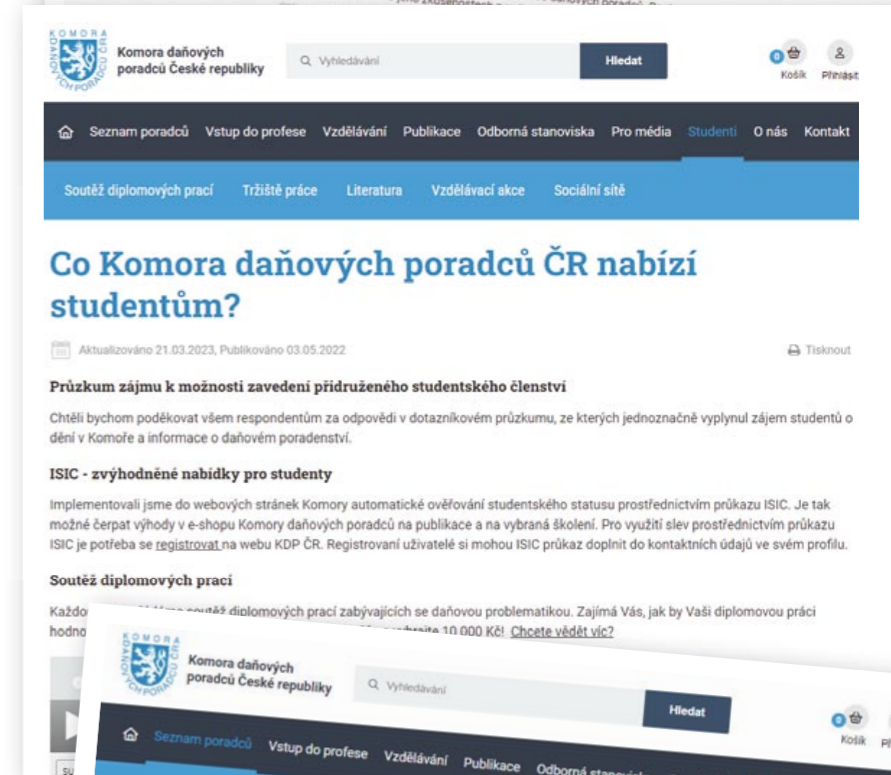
KOMORA DAŇOVÝCH PORADCŮ ČR

Komora daňových poradců České republiky

Vyhledávání

Hledat

0 Košík Přihlásit

Seznam poradců Vstup do profese Vzdělávání Publikace Odborná stanoviska Pro média Studenti O nás Kontakt

Soutěž diplomových prací Tržiště práce Literatura Vzdělávací akce Sociální sítě

Co Komora daňových poradců ČR nabízí studentům?

Aktualizováno 21.03.2023, Publikováno 03.05.2022

Tisknout

Průzkum zájmu k možnosti zavedení přidruženého studentského členství

Chtěli bychom poděkovat všem respondentům za odpovědi v dotazníkovém průzkumu, ze kterých jednoznačně vyplynul zájem studentů o dění v Komoře a informace o daňovém poradenství.

ISIC - zvýhodněné nabídky pro studenty

Implementovali jsme do webových stránek Komory automatické ověřování studentského statusu prostřednictvím průkazu ISIC. Je tak možné čerpat výhody v e-shopu Komory daňových poradců na publikace a na vybraná školení. Pro využití slev prostřednictvím průkazu ISIC je potřeba se registrovat na webu KDP ČR. Registrovaní uživatelé si mohou ISIC průkaz doplnit do kontaktních údajů ve svém profilu.

Soutěž diplomových prací

Každo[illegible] soutěž diplomových prací zabývajících se daňovou problematikou. Zajímá Vás, jak by Vaši diplomovou práci hodno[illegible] získejte 10 000 Kč! Chcete vědět víc?

KOMORA DAŇOVÝCH PORADCŮ ČR

Komora daňových poradců České republiky

Vyhledávání

Hledat

0 Košík Př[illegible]

Seznam poradců Vstup do profese Vzdělávání Publikace Odborná stan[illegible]